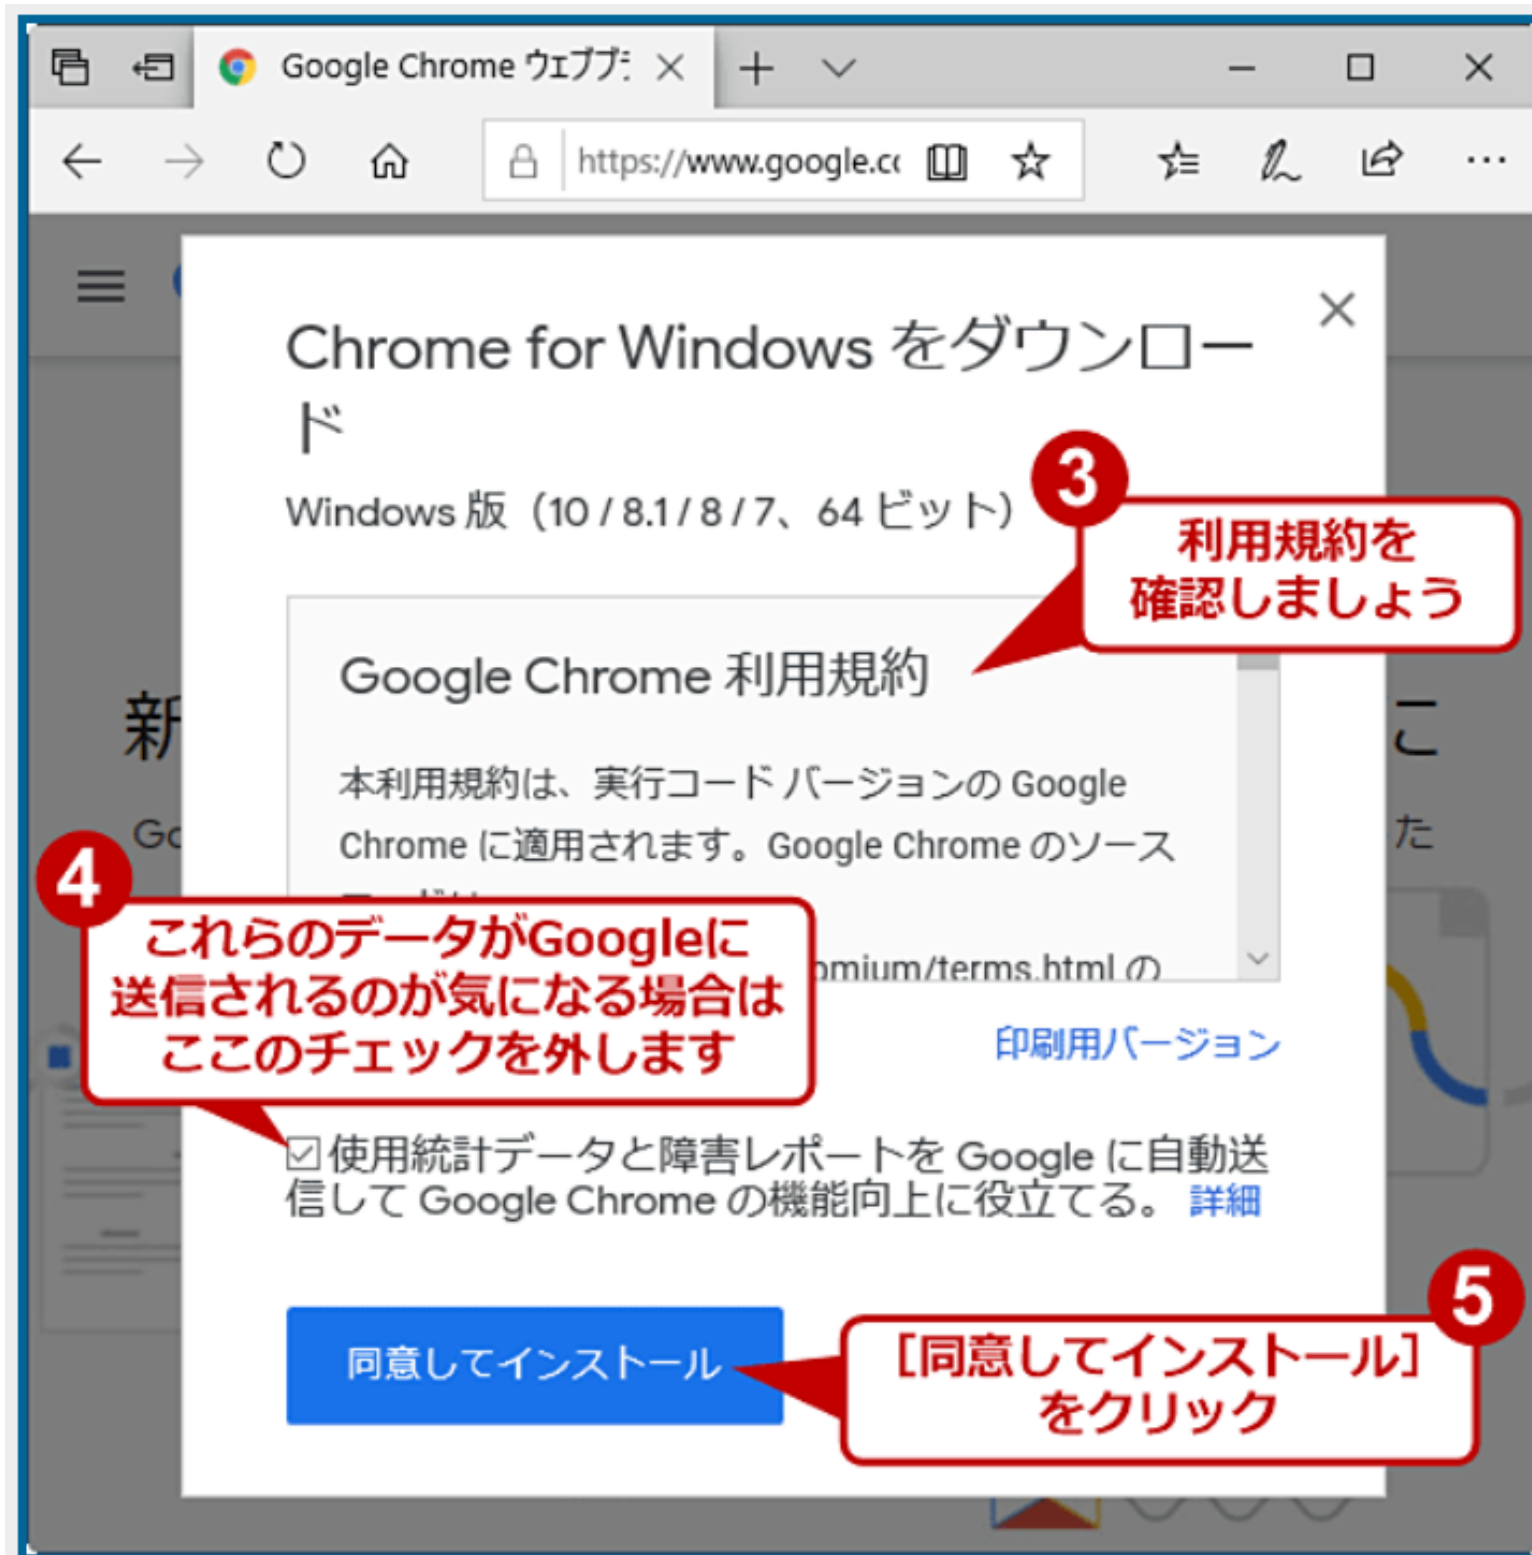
Google Chrome ウェブブ:

https://www.google.c

Chrome for Windows をダウンロード

Windows 版（10 / 8.1 / 8 / 7、64 ビット）

3

利用規約を確認しましょう

Google Chrome 利用規約

本利用規約は、実行コード バージョンの Google Chrome に適用されます。Google Chrome のソース

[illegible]omium/terms.html の

新

こ

Go

た

4

これらのデータがGoogleに送信されるのが気になる場合はここのチェックを外します

印刷用バージョン

☑ 使用統計データと障害レポートを Google に自動送信して Google Chrome の機能向上に役立てる。 詳細

同意してインストール

5

［同意してインストール］をクリック